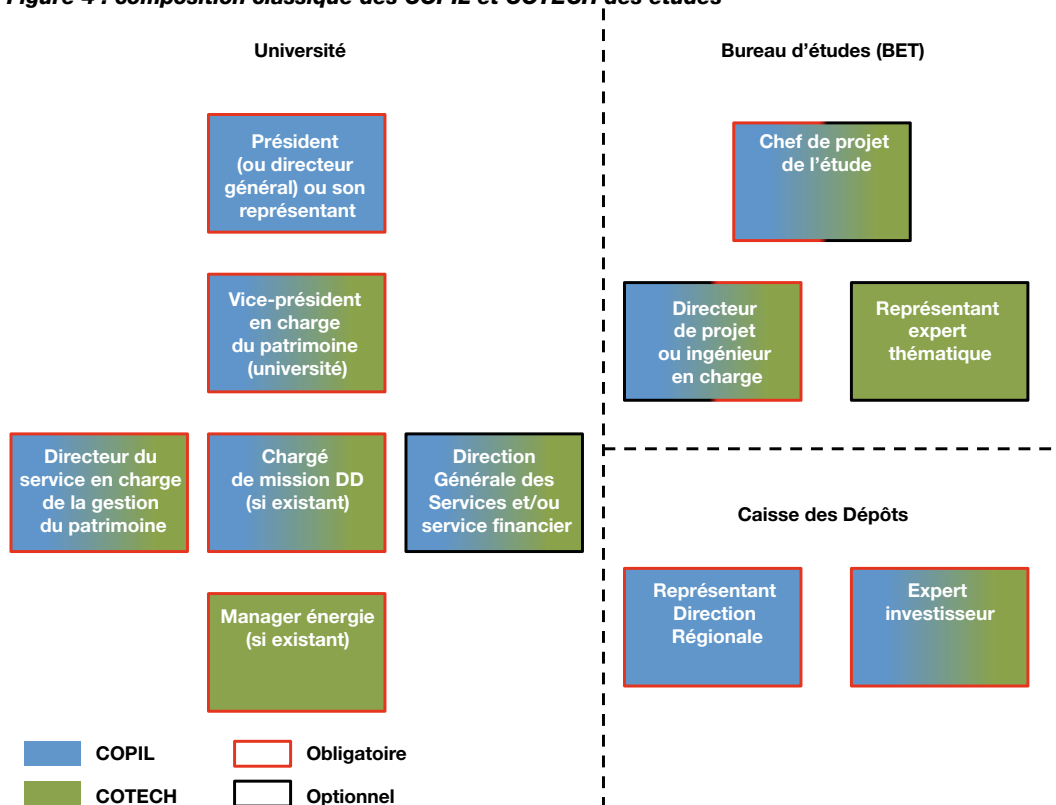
Figure 4 : composition classique des COPIL et COTECH des études

Université

Président (ou directeur général) ou son représentant

Vice-président en charge du patrimoine (université)

Directeur du service en charge de la gestion du patrimoine

Chargé de mission DD (si existant)

Direction Générale des Services et/ou service financier

Manager énergie (si existant)

Bureau d'études (BET)

Chef de projet de l'étude

Directeur de projet ou ingénieur en charge

Représentant expert thématique

Caisse des Dépôts

Représentant Direction Régionale

Expert investisseur

COPIL

COTECH

Obligatoire

Optionnel